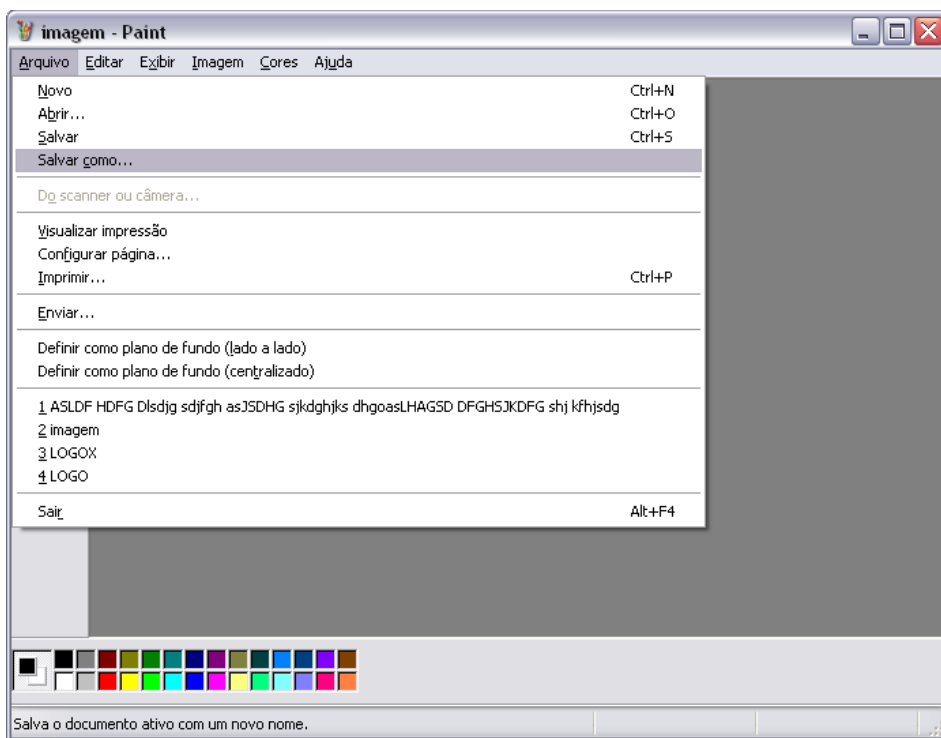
imagem - Paint

Arquivo Editar Exibir Imagem Cores Ajuda

Novo Ctrl+N
Abrir... Ctrl+O
Salvar Ctrl+S
Salvar como...

Do scanner ou câmera...

Visualizar impressão
Configurar página...
Imprimir... Ctrl+P

Enviar...

Definir como plano de fundo (lado a lado)
Definir como plano de fundo (centralizado)

1 ASLDF HDFG Dlsdjg sdjfgh asJSDHG sjkdghjks dhgoasLHAGSD DFGHSJKDFG shj kfhjsdg
2 imagem
3 LOGOX
4 LOGO

Sair Alt+F4

Salva o documento ativo com um novo nome.